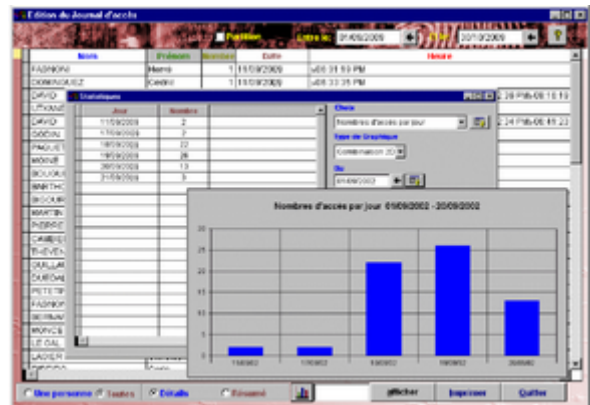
Edition du Journal d'accès

Position Entre le: 01/09/2009 et le: 30/10/2009

| Nom | Prénom | Nombre | Date | Heure |
|---|---|---|---|---|
| FASHION | Henri | 1 | 11/09/2009 | 08:31:59 PM |
| DOMINGUEZ | Cedric | 1 | 11/09/2009 | 08:33:35 PM |
| DAVID | | | | 2:28 PM/08:10:19 |
| LITXANZ | | | | |
| DAVID | | | | 2:24 PM/08:41:23 |
| GODIN | | | | |
| PAQUET | | | | |
| MOINE | | | | |
| BOUCHU | | | | |
| MARTHO | | | | |
| BIGOUR | | | | |
| MARTIN | | | | |
| PIERRE | | | | |
| CAMUS | | | | |
| THEVEN | | | | |
| GUILLAU | | | | |
| GUEGAN | | | | |
| PETETR | | | | |
| FASHION | | | | |
| BERNAR | | | | |
| MONCE | | | | |
| LE GAL | | | | |
| LADIER | | | | |

Statistiques

| Jour | Nombre |
|---|---|
| 11/09/2009 | 2 |
| 17/09/2009 | 2 |
| 18/09/2009 | 22 |
| 19/09/2009 | 26 |
| 20/09/2009 | 13 |
| 21/09/2009 | 5 |

Choix
Nombres d'accès par jour
Type de Graphique
Combinaison 2D
Du
01/09/2002

Nombres d'accès par jour 01/09/2002 - 20/09/2002

30
25
20
15
10
5
0

11/09/02 17/09/02 18/09/02 19/09/02 20/09/02

Une personne Toutes Détails Résumé

Afficher Imprimer Quitter